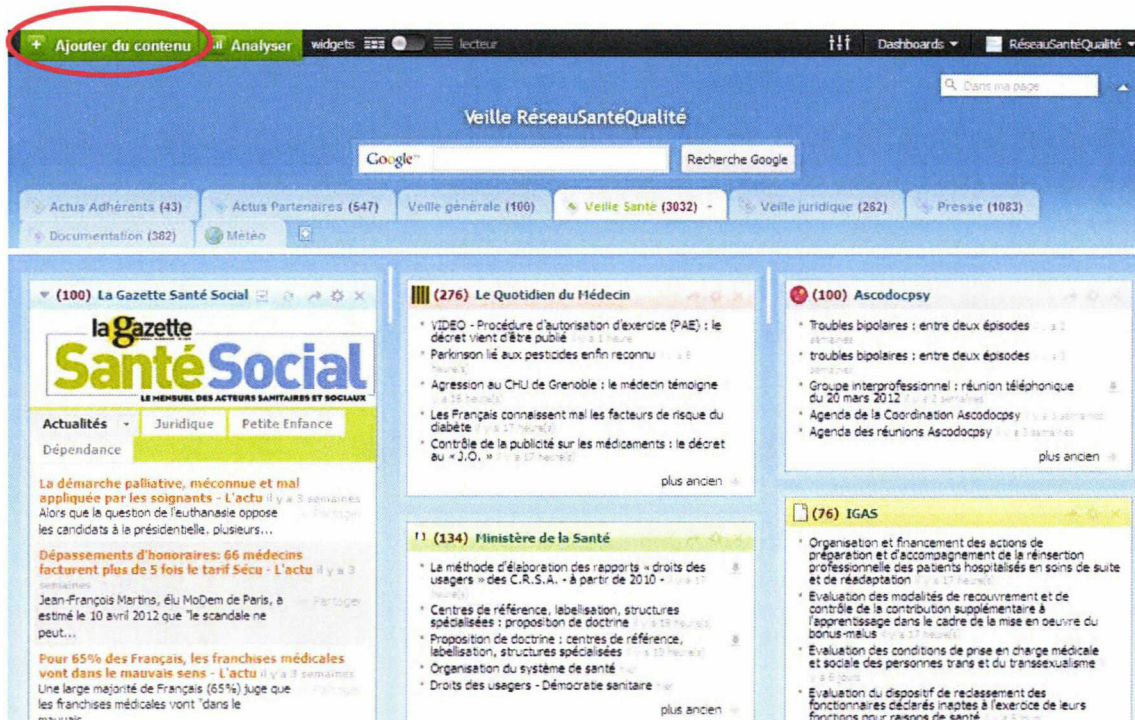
+ Ajouter du contenu | Analyser | widgets | lecteur | Dashboards ▾ | RéseauSantéQualité ▾

Dans ma page

Veille RéseauSantéQualité

Google | Recherche Google

Actus Adhérents (43) | Actus Partenaires (547) | Veille générale (100) | Veille Santé (3032) ▾ | Veille juridique (262) | Presse (1083)
Documentation (382) | Météo

▾ (100) La Gazette Santé Social

la gazette Santé Social
LE MENSUEL DES ACTEURS SANITAIRES ET SOCIAUX

Actualités ▾ | Juridique | Petite Enfance
Dépendance

La démarche palliative, méconnue et mal appliquée par les soignants - L'actu il y a 3 semaines
Alors que la question de l'euthanasie oppose les candidats à la présidentielle, plusieurs... Partager

Dépassements d'honoraires: 66 médecins facturent plus de 5 fois le tarif Sécu - L'actu il y a 3 semaines
Jean-François Martins, élu MoDem de Paris, a estimé le 10 avril 2012 que "le scandale ne peut... Partager

Pour 65% des Français, les franchises médicales vont dans le mauvais sens - L'actu il y a 3 semaines
Une large majorité de Français (65%) juge que les franchises médicales vont "dans le mauvais... Partager

(276) Le Quotidien du Médecin

VIDEO - Procédure d'autorisation d'exercice (PAE) : le décret vient d'être publié il y a 1 heure
Parkinson lié aux pesticides enfin reconnu il y a 8 heure(s)
Agression au CHU de Grenoble : le médecin témoigne il y a 16 heure(s)
Les Français connaissent mal les facteurs de risque du diabète il y a 17 heure(s)
Contrôle de la publicité sur les médicaments : le décret au « J.O. » il y a 17 heure(s)

plus ancien

(134) Ministère de la Santé

La méthode d'élaboration des rapports « droits des usagers » des C.R.S.A. - à partir de 2010 - il y a 17 heure(s)
Centres de référence, labellisation, structures spécialisées : proposition de doctrine il y a 19 heure(s)
Proposition de doctrine : centres de référence, labellisation, structures spécialisées il y a 19 heure(s)
Organisation du système de santé hier
Droits des usagers - Démocratie sanitaire hier

plus ancien

(100) Ascodocpsy

Troubles bipolaires : entre deux épisodes il y a 2 semaines
troubles bipolaires : entre deux épisodes il y a 3 semaines
Groupe interprofessionnel : réunion téléphonique du 20 mars 2012 il y a 2 semaines
Agenda de la Coordination Ascodocpsy il y a 3 semaines
Agenda des réunions Ascodocpsy il y a 3 semaines

plus ancien

(76) IGAS

Organisation et financement des actions de préparation et d'accompagnement de la réinsertion professionnelle des patients hospitalisés en soins de suite et de réadaptation il y a 17 heure(s)
Evaluation des modalités de recouvrement et de contrôle de la contribution supplémentaire à l'apprentissage dans le cadre de la mise en oeuvre du bonus-malus il y a 17 heure(s)
Evaluation des conditions de prise en charge médicale et sociale des personnes trans et du transsexualisme il y a 6 jours
Evaluation du dispositif de reclassement des fonctionnaires déclarés inaptes à l'exercice de leurs fonctions pour raisons de santé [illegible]